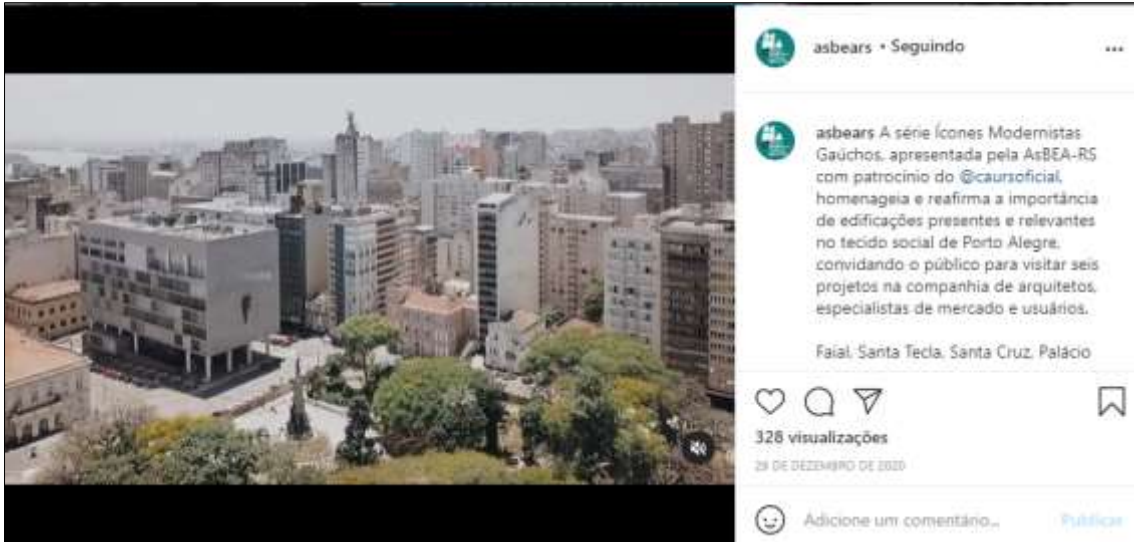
asbears • Seguindo

...

asbears A série Ícones Modernistas Gaúchos, apresentada pela AsBEA-RS com patrocínio do @caursoficial, homenageia e reafirma a importância de edificações presentes e relevantes no tecido social de Porto Alegre, convidando o público para visitar seis projetos na companhia de arquitetos, especialistas de mercado e usuários.

Faial, Santa Tecla, Santa Cruz, Palácio

328 visualizações

29 DE DEZEMBRO DE 2020

Adicione um comentário...

Publicar